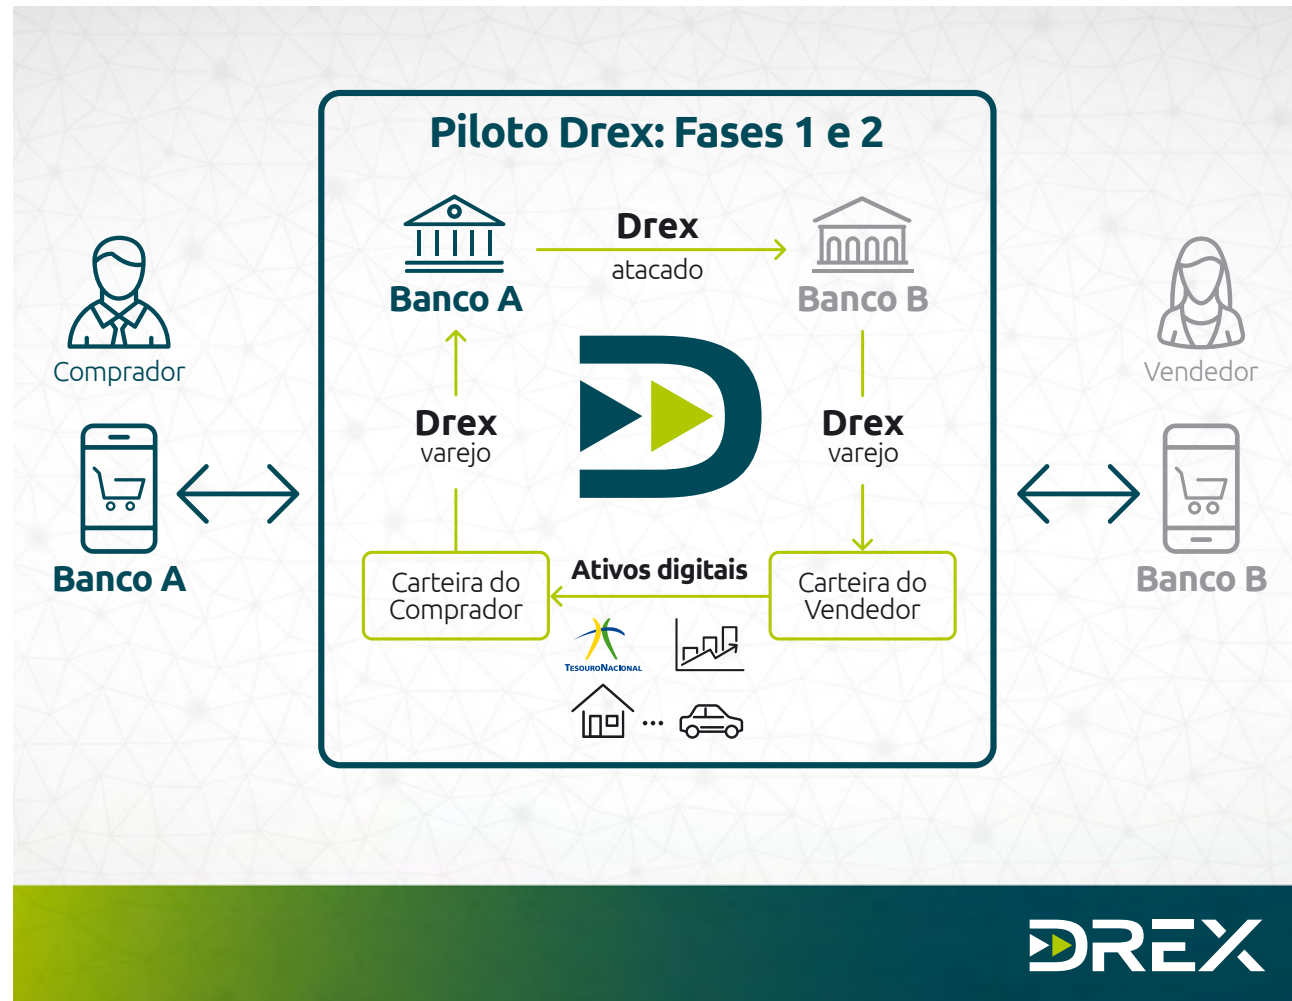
Piloto Drex: Fases 1 e 2

Comprador

Banco A

Banco A

Drex
atacado

Banco B

Vendedor

Banco B

Drex
varejo

Drex
varejo

Carteira do Comprador

Ativos digitais

Carteira do Vendedor

TESOURO NACIONAL

...

DREX